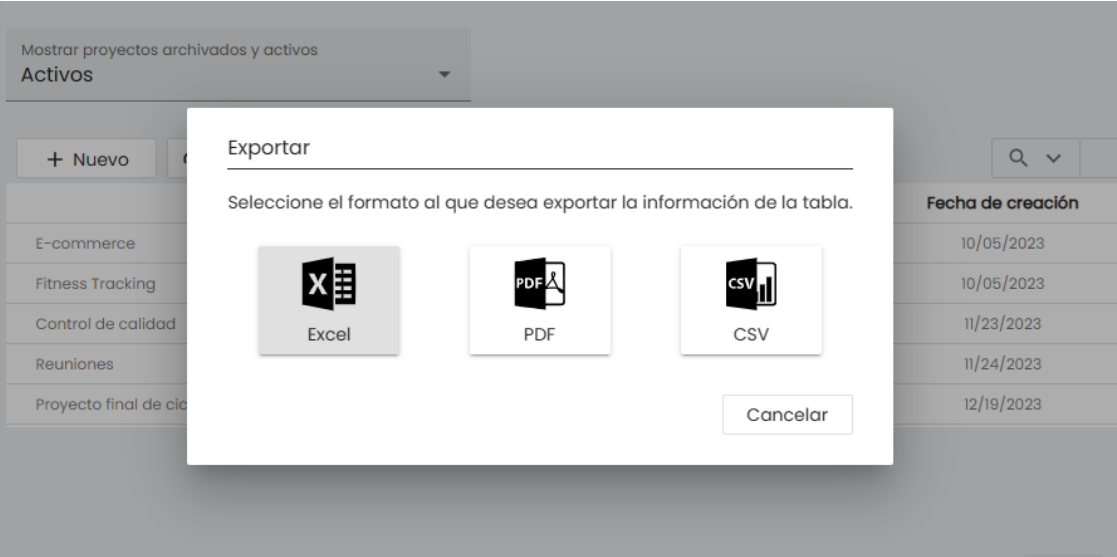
Mostrar proyectos archivados y activos
Activos

+ Nuevo

Fecha de creación

E-commerce 10/05/2023
Fitness Tracking 10/05/2023
Control de calidad 11/23/2023
Reuniones 11/24/2023
Proyecto final de cic 12/19/2023

Exportar

Seleccione el formato al que desea exportar la información de la tabla.

X
Excel

PDF
PDF

CSV
CSV

Cancelar